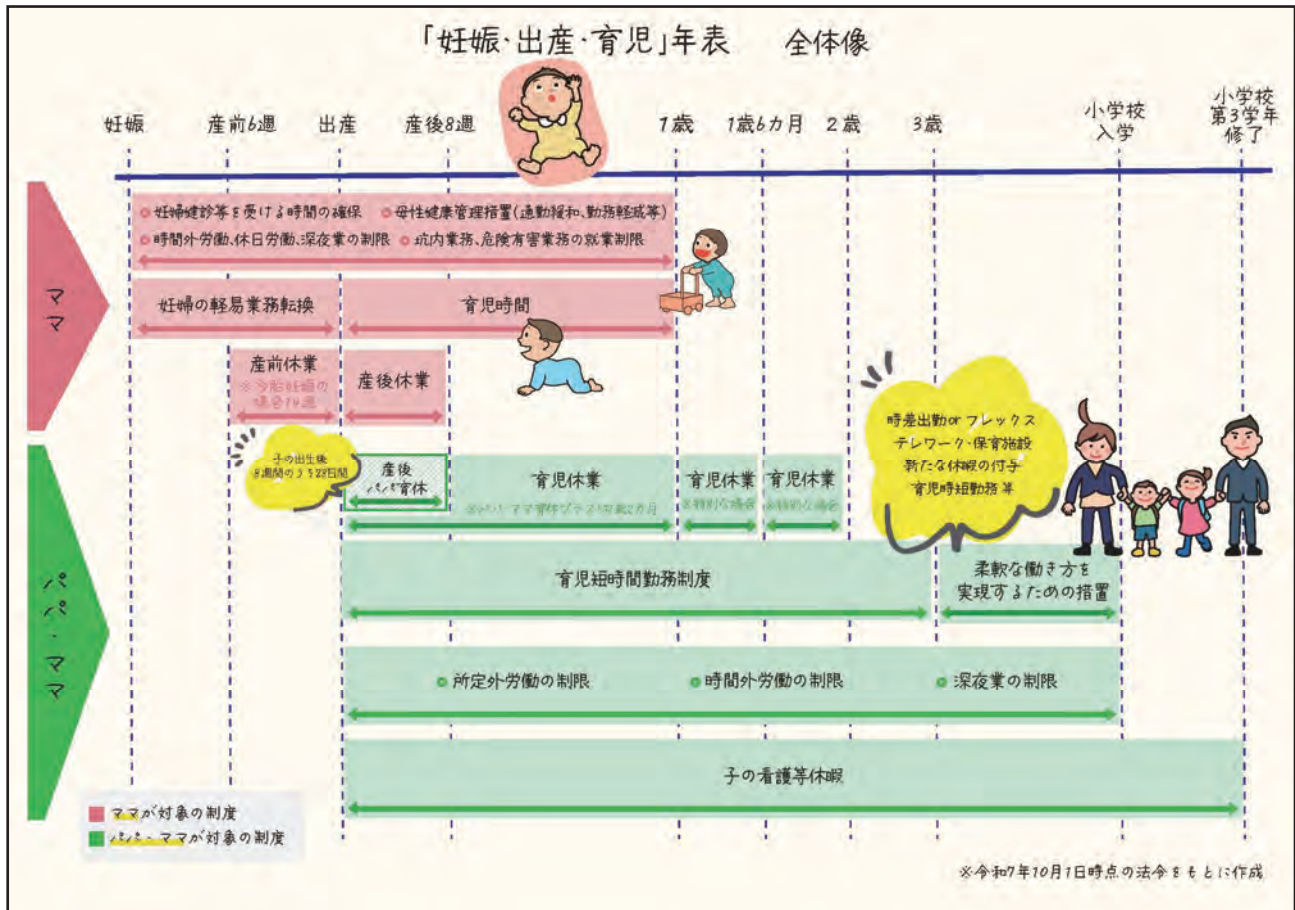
「妊娠・出産・育児」年表　全体像

妊娠　産前6週　出産　産後8週　1歳　1歳6カ月　2歳　3歳　小学校入学　小学校第3学年修了

ママ

妊婦健診等を受ける時間の確保　母性健康管理措置(通勤緩和、勤務軽減等)
時間外労働、休日労働、深夜業の制限　坑内業務、危険有害業務の就業制限

妊婦の軽易業務転換　育児時間

産前休業
※多胎妊娠の場合14週

産後休業

パパ・ママ

子の出生後8週間のうち28日間

産後パパ育休

育児休業
※パパ・ママ育休プラスの場合1歳2カ月

育児休業
※特別な場合

育児休業
※特別な場合

時差出勤 or フレックス
テレワーク・保育施設
新たな休暇の付与
育児時短勤務 等

育児短時間勤務制度

柔軟な働き方を実現するための措置

所定外労働の制限　時間外労働の制限　深夜業の制限

子の看護等休暇

ママが対象の制度
パパ・ママが対象の制度

※令和7年10月1日時点の法令をもとに作成